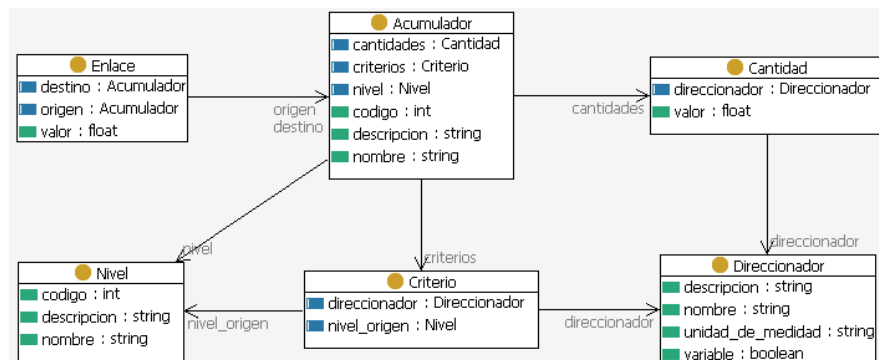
Acumulador
cantidades : Cantidad
criterios : Criterio
nivel : Nivel
codigo : int
descripcion : string
nombre : string

Enlace
destino : Acumulador
origen : Acumulador
valor : float

origen
destino

cantidades

Cantidad
direccionador : Direccionador
valor : float

nivel

criterios

direccionador

Nivel
codigo : int
descripcion : string
nombre : string

nivel_origen

Criterio
direccionador : Direccionador
nivel_origen : Nivel

direccionador

Direccionador
descripcion : string
nombre : string
unidad_de_medidad : string
variable : boolean